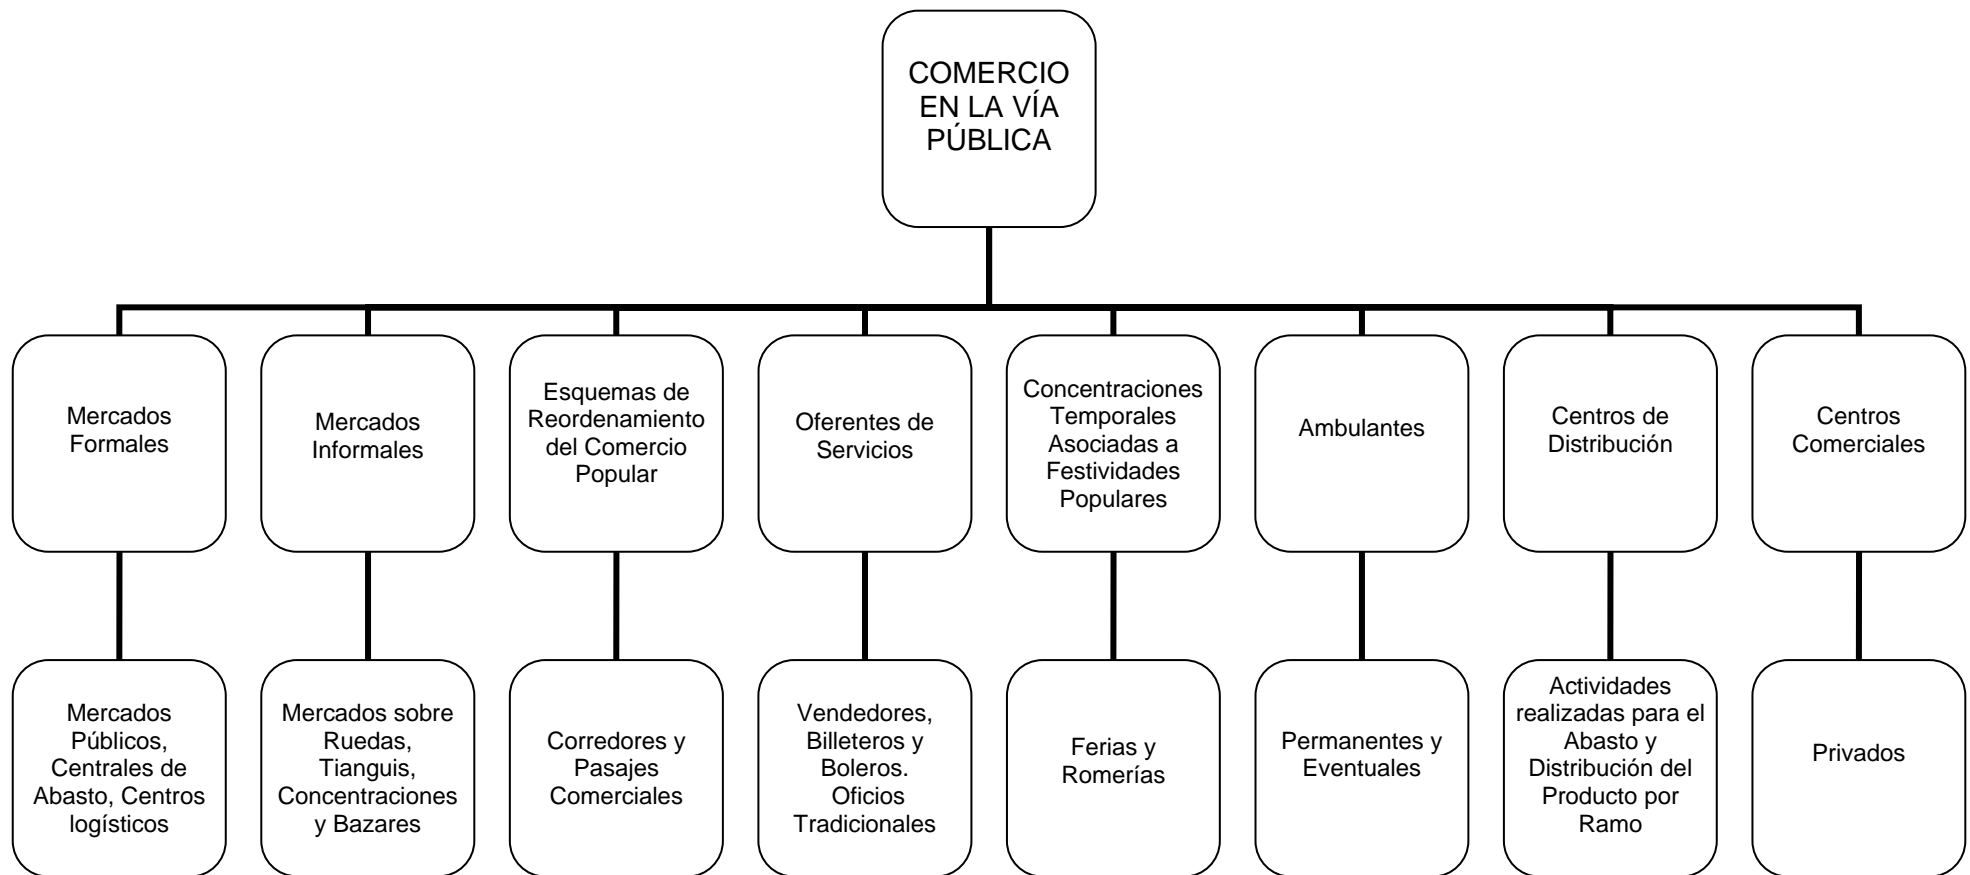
COMERCIO EN LA VÍA PÚBLICA

Mercados Formales

Mercados Públicos, Centrales de Abasto, Centros logísticos

Mercados Informales

Mercados sobre Ruedas, Tianguis, Concentraciones y Bazares

Esquemas de Reordenamiento del Comercio Popular

Corredores y Pasajes Comerciales

Oferentes de Servicios

Vendedores, Billeteros y Boleros. Oficios Tradicionales

Concentraciones Temporales Asociadas a Festividades Populares

Ferias y Romerías

Ambulantes

Permanentes y Eventuales

Centros de Distribución

Actividades realizadas para el Abasto y Distribución del Producto por Ramo

Centros Comerciales

Privados